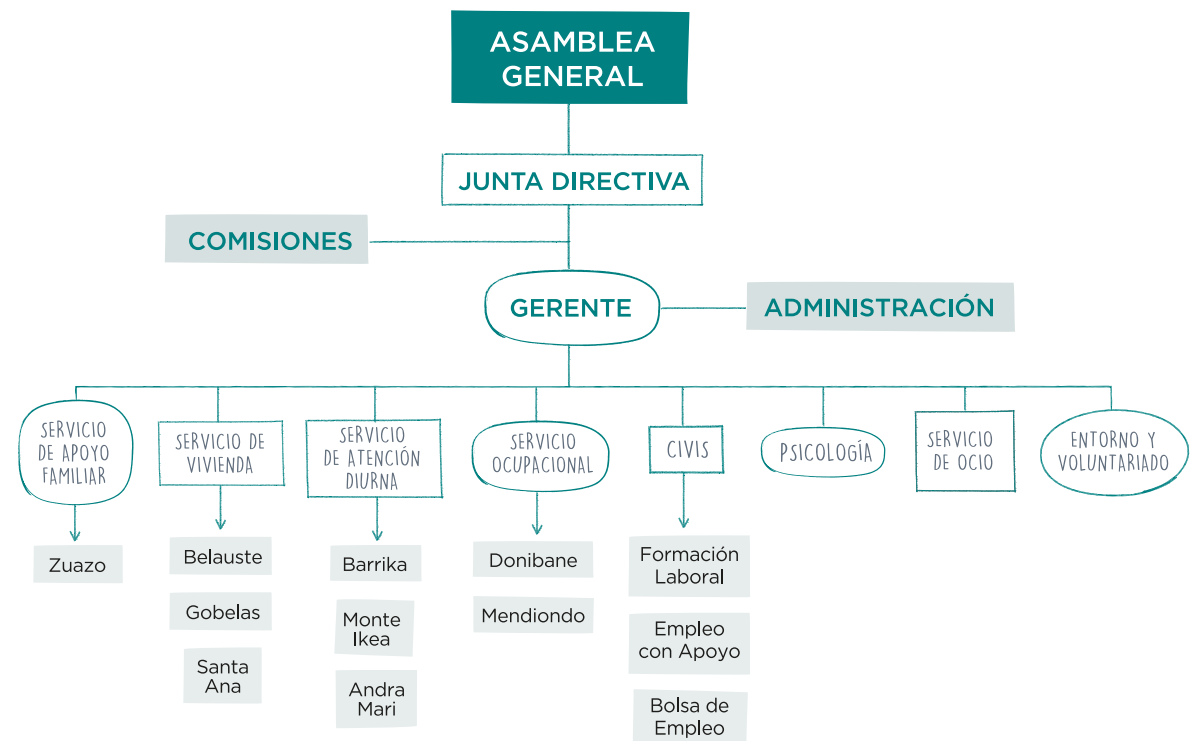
ASAMBLEA GENERAL

JUNTA DIRECTIVA

COMISIONES

GERENTE

ADMINISTRACIÓN

SERVICIO DE APOYO FAMILIAR

Zuazo

SERVICIO DE VIVIENDA

Belauste

Gobelas

Santa Ana

SERVICIO DE ATENCIÓN DIURNA

Barrika

Monte Ikea

Andra Mari

SERVICIO OCUPACIONAL

Donibane

Mendiondo

CIVIS

Formación Laboral

Empleo con Apoyo

Bolsa de Empleo

PSICOLOGÍA

SERVICIO DE OCIO

ENTORNO Y VOLUNTARIADO